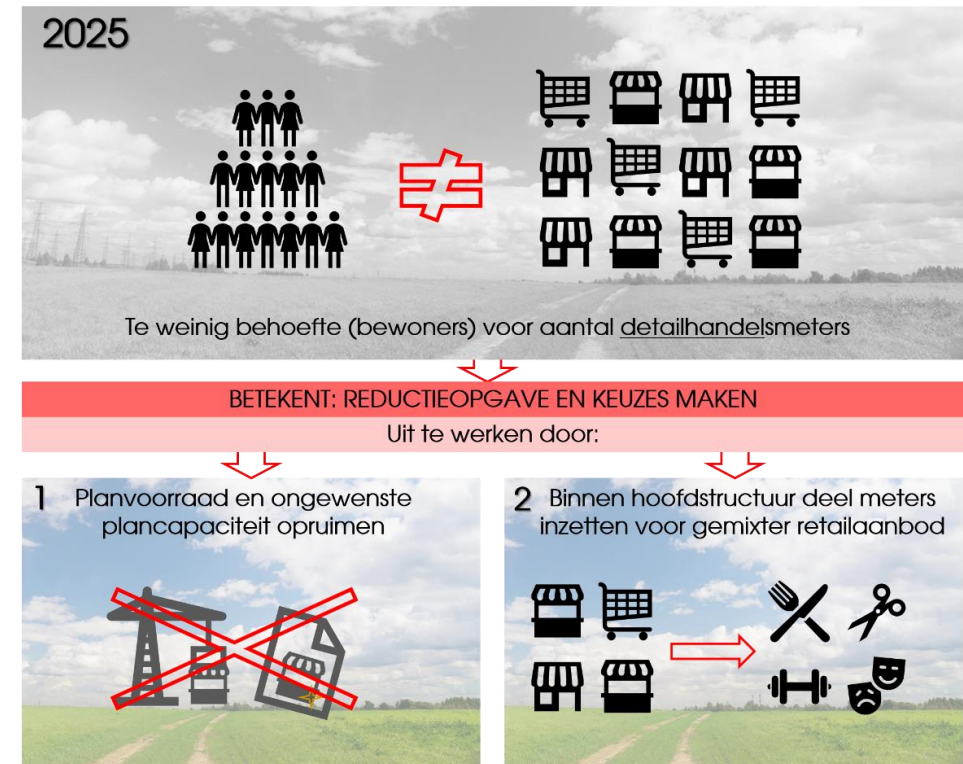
2025

$\neq$

Te weinig behoefte (bewoners) voor aantal detailhandelsmeters

BETEKENT: REDUCTIEOPGAVE EN KEUZES MAKEN

Uit te werken door:

1 Planvoorraad en ongewenste plancapaciteit opruimen

2 Binnen hoofdstructuur deel meters inzetten voor gemixter retailaanbod